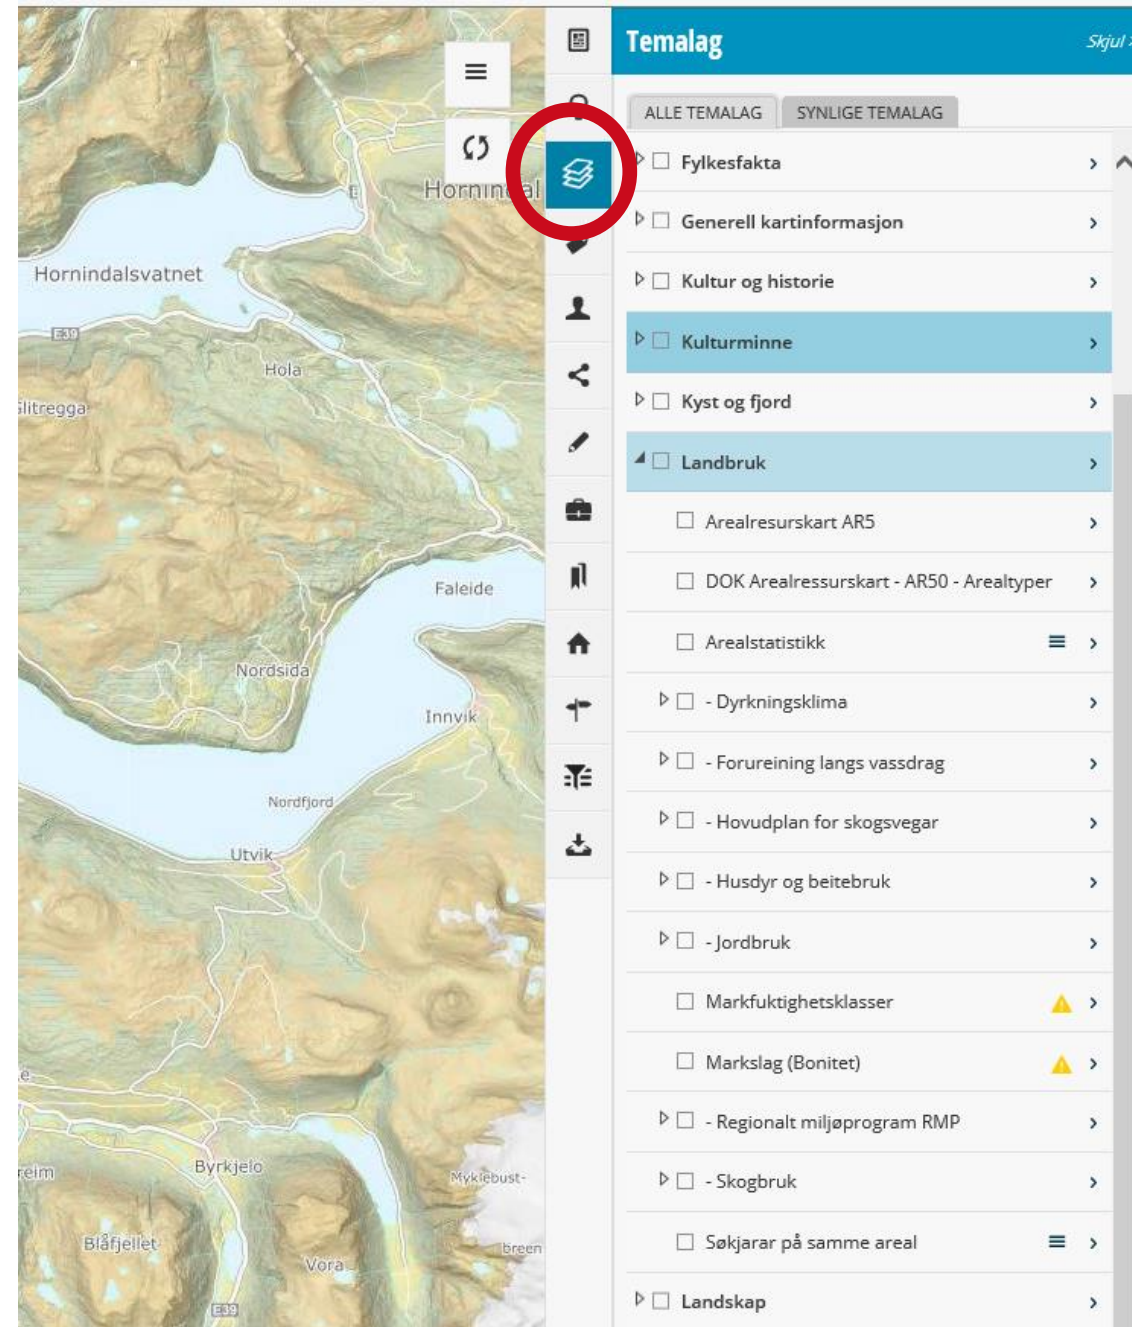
Hornindal
Hornindalsvatnet
E39
Hola
Silitregga
Faleide
Nordsida
Innvik
Nordfjord
Utvik
Byrkjelo
Myklebust-
breen
Blåfjellet
Vora
E39

Temalag
Skjul

ALLE TEMALAG
SYNLIGE TEMALAG

Fylkesfakta
Generell kartinformasjon
Kultur og historie
Kulturminne
Kyst og fjord
Landbruk
Arealresurskart AR5
DOK Arealressurskart - AR50 - Arealtyper
Arealstatistikk
- Dyrkningsklima
- Foruremning langs vassdrag
- Hovudplan for skogsvegar
- Husdyr og beitebruk
- Jordbruk
Markfuktighetsklasser
Markslag (Bonitet)
- Regionalt miljøprogram RMP
- Skogbruk
Søkjarar på samme areal
Landskap